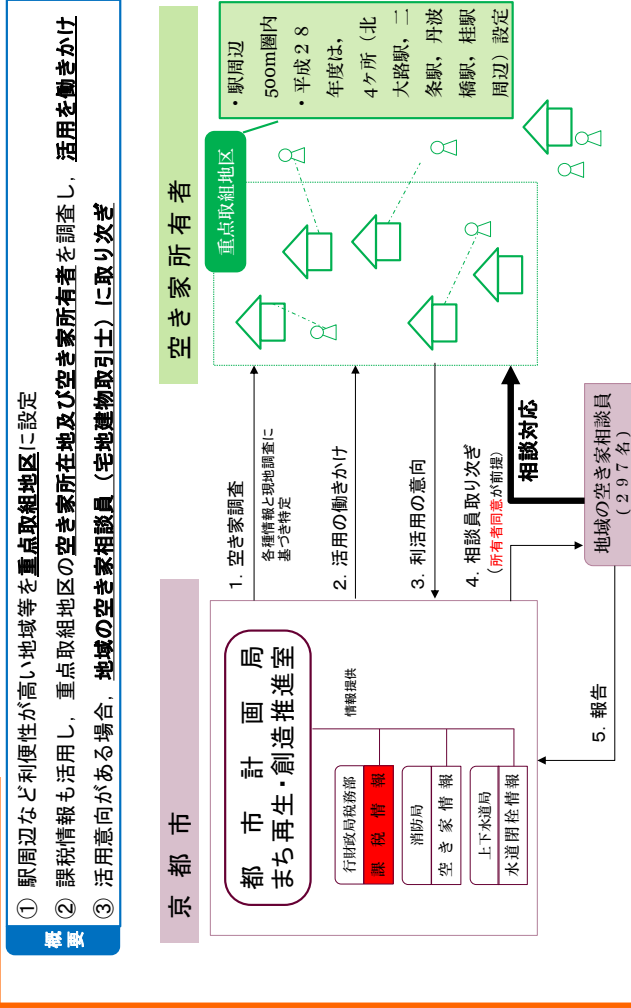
概要

① 駅周辺など利便性が高い地域等を重点取組地区に設定

② 課税情報も活用し，重点取組地区の空き家所在地及び空き家所有者を調査し，活用を働きかけ

③ 活用意向がある場合，地域の空き家相談員（宅地建物取引士）に取り次ぎ

空き家所有者

・駅周辺500m圏内
・平成２８年度は，4ケ所（北大路駅，二条駅，丹波橋駅，桂駅周辺）設定

重点取組地区

京都市

都市計画局
まち再生・創造推進室

情報提供

行財政局税務部
課税情報

消防局
空き家情報

上下水道局
水道閉栓情報

1. 空き家調査
各種情報と現地調査に基づき特定

2. 活用の働きかけ

3. 利活用の意向

4. 相談員取り次ぎ
（所有者同意が前提）

5. 報告

相談対応

地域の空き家相談員
（２９７名）